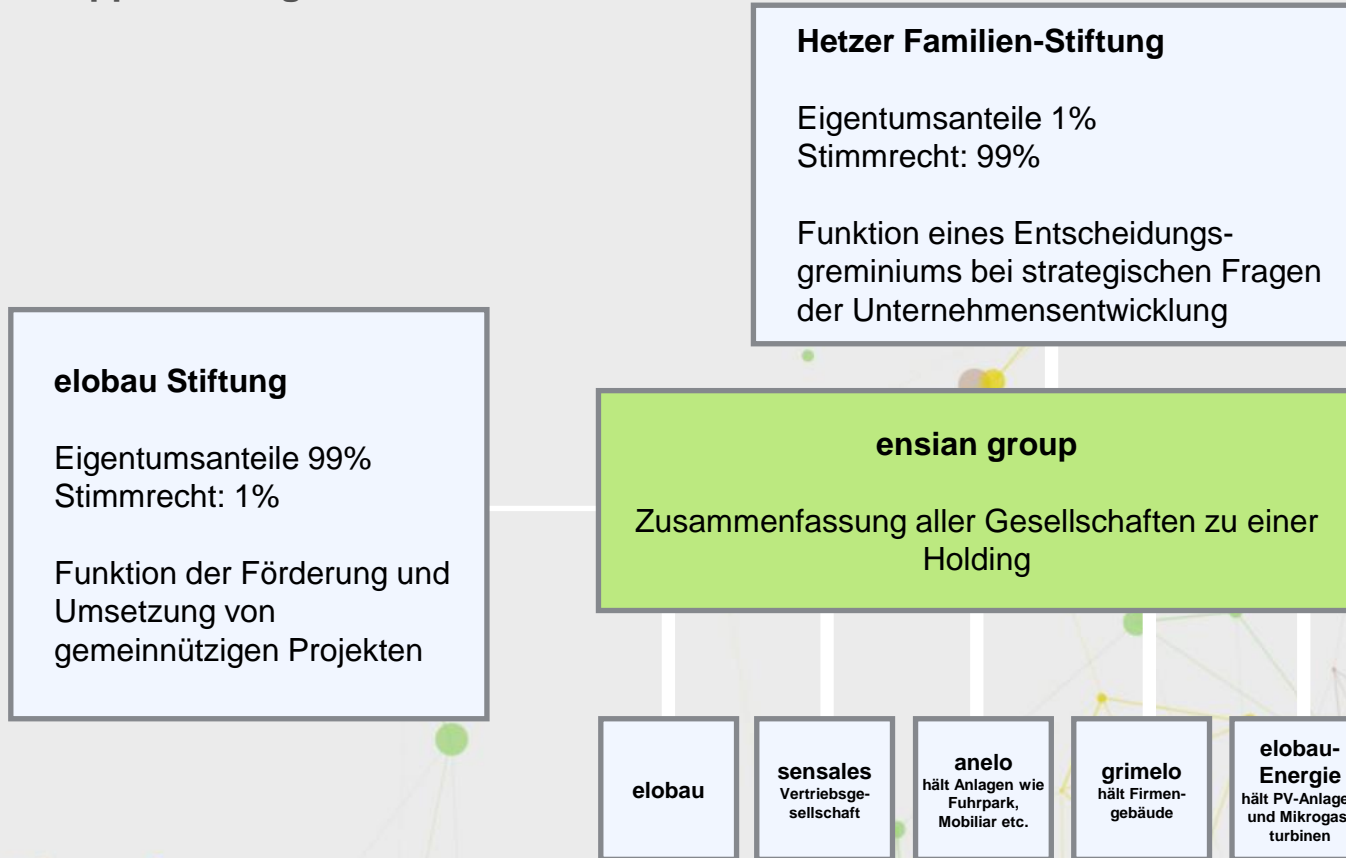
**Hetzer Familien-Stiftung**

Eigentumsanteile 1%
Stimmrecht: 99%

Funktion eines Entscheidungsgreminiums bei strategischen Fragen der Unternehmensentwicklung

**elobau Stiftung**

Eigentumsanteile 99%
Stimmrecht: 1%

Funktion der Förderung und Umsetzung von gemeinnützigen Projekten

**ensian group**

Zusammenfassung aller Gesellschaften zu einer Holding

**elobau**

**sensales**
Vertriebsgesellschaft

**anelo**
hält Anlagen wie Fuhrpark, Mobiliar etc.

**grimelo**
hält Firmengebäude

**elobau-Energie**
hält PV-Anlage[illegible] und Mikrogas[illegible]turbinen